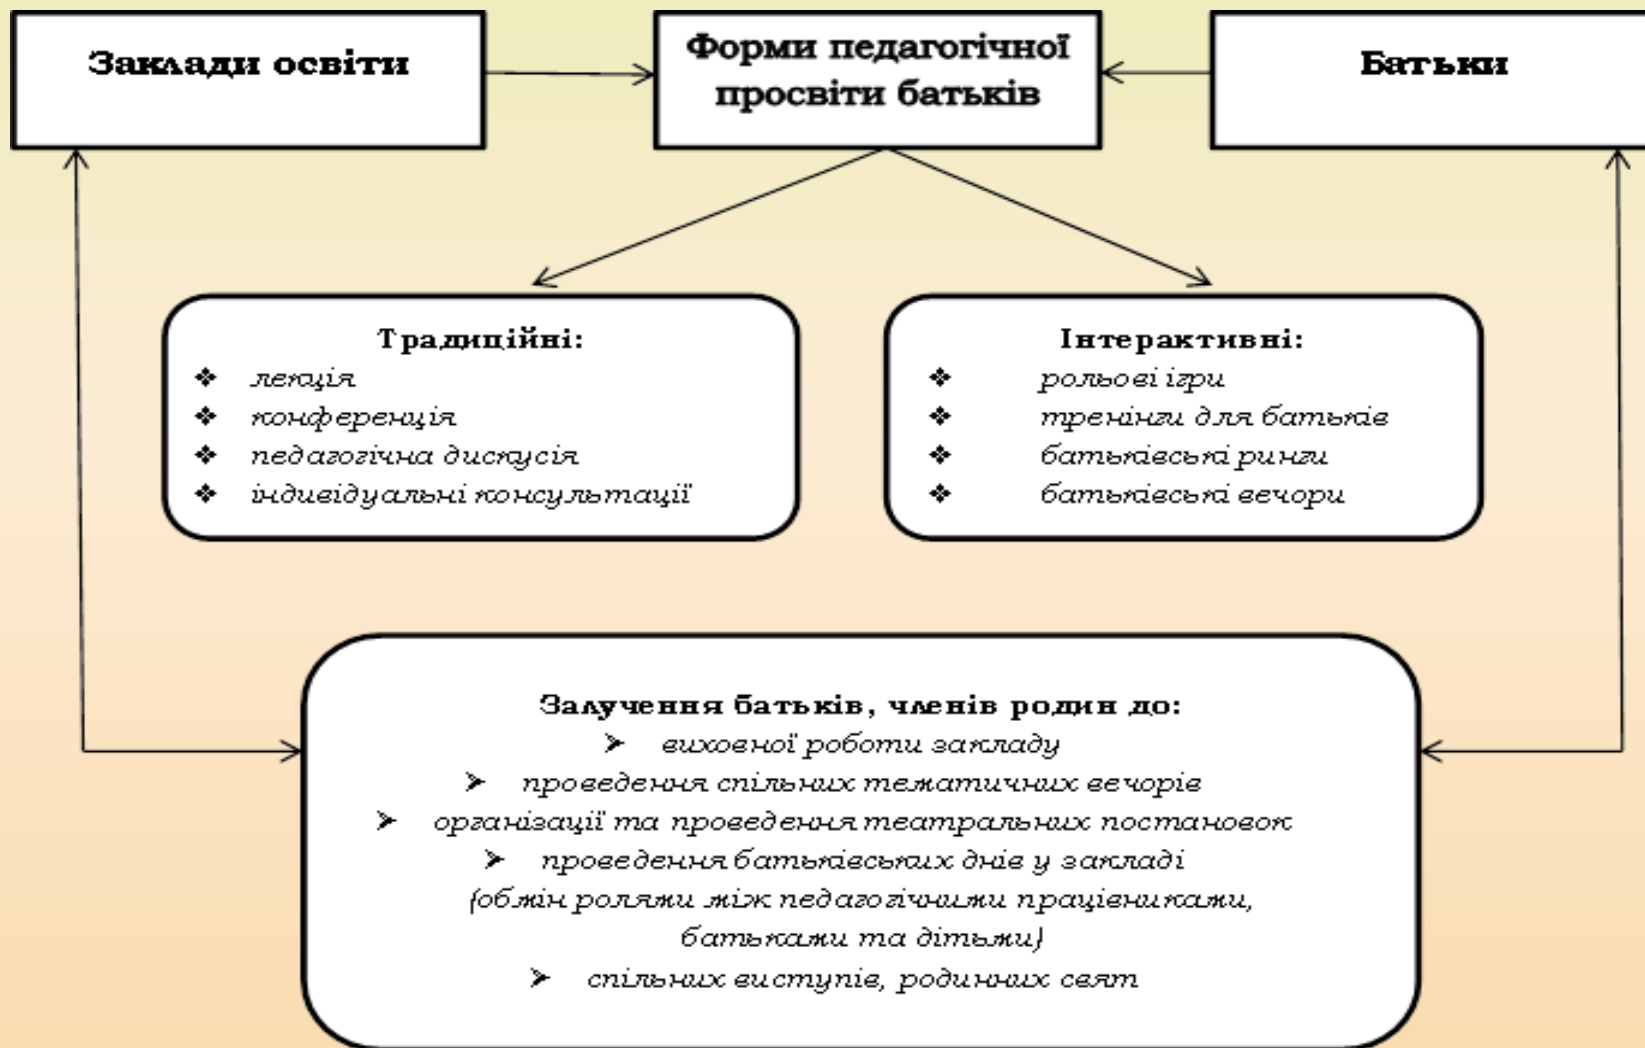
Заклади освіти

Форми педагогічної просвіти батьків

Батьки

Традиційні:
❖ лекція
❖ конференція
❖ педагогічна дискусія
❖ індивідуальні консультації

Інтерактивні:
❖ рольові ігри
❖ тренінги для батьків
❖ батьківські ринги
❖ батьківські вечори

Залучення батьків, членів родин до:
➢ виховної роботи закладу
➢ проведення спільних тематичних вечорів
➢ організації та проведення театральних постановок
➢ проведення батьківських днів у закладі (обмін ролями між педагогічними працівниками, батьками та дітьми)
➢ спільних виступів, родинних свят